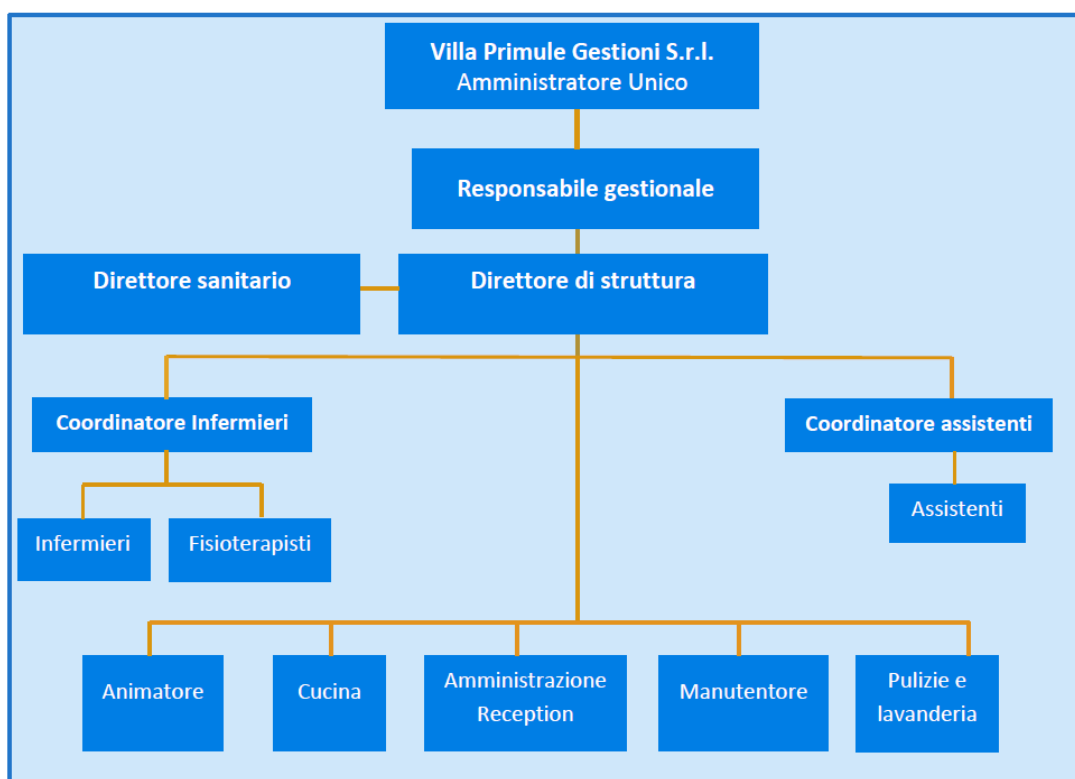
Villa Primule Gestioni S.r.l.
Amministratore Unico

Responsabile gestionale

Direttore sanitario

Direttore di struttura

Coordinatore Infermieri

Coordinatore assistenti

Infermieri

Fisioterapisti

Assistenti

Animatore

Cucina

Amministrazione Reception

Manutentore

Pulizie e lavanderia